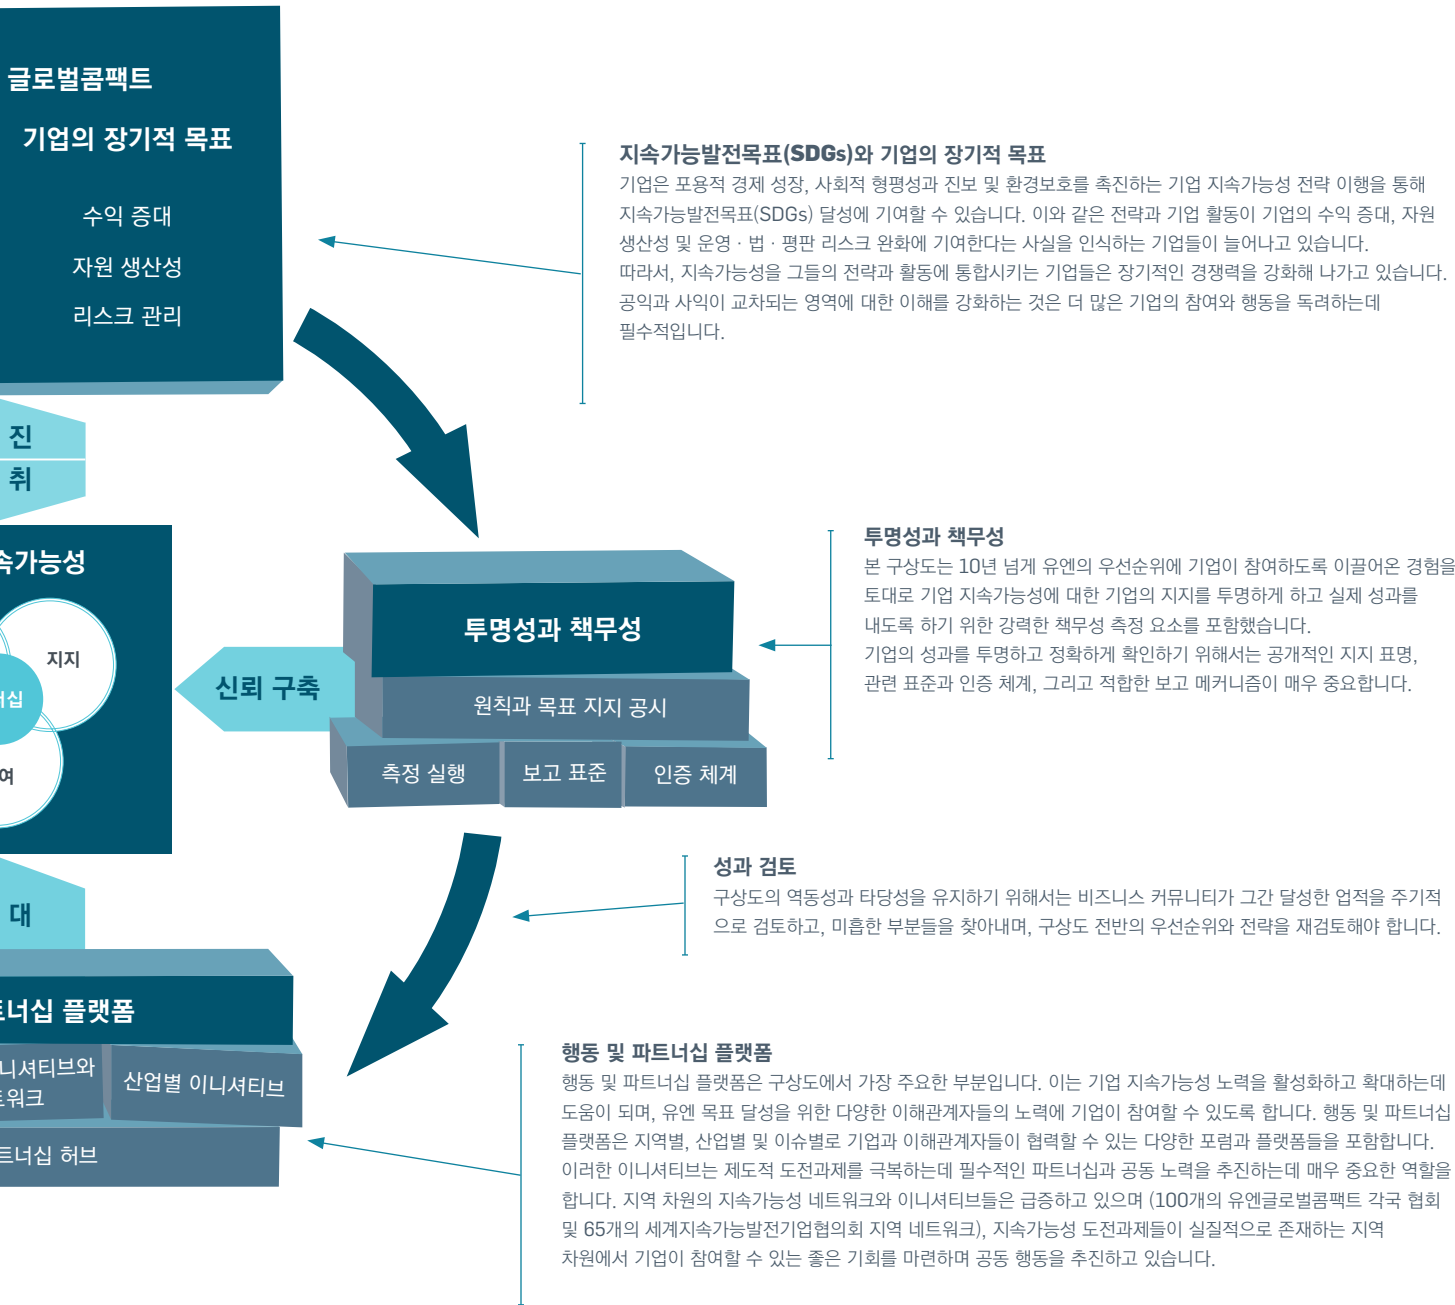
글로벌콤팩트

기업의 장기적 목표

수익 증대

자원 생산성

리스크 관리

지속가능발전목표(SDGs)와 기업의 장기적 목표
기업은 포용적 경제 성장, 사회적 형평성과 진보 및 환경보호를 촉진하는 기업 지속가능성 전략 이행을 통해 지속가능발전목표(SDGs) 달성에 기여할 수 있습니다. 이와 같은 전략과 기업 활동이 기업의 수익 증대, 자원 생산성 및 운영 · 법 · 평판 리스크 완화에 기여한다는 사실을 인식하는 기업들이 늘어나고 있습니다. 따라서, 지속가능성을 그들의 전략과 활동에 통합시키는 기업들은 장기적인 경쟁력을 강화해 나가고 있습니다. 공익과 사익이 교차되는 영역에 대한 이해를 강화하는 것은 더 많은 기업의 참여와 행동을 독려하는데 필수적입니다.

진

취

속가능성

지지

십

여

신뢰 구축

투명성과 책무성

원칙과 목표 지지 공시

측정 실행

보고 표준

인증 체계

투명성과 책무성
본 구상도는 10년 넘게 유엔의 우선순위에 기업이 참여하도록 이끌어온 경험을 토대로 기업 지속가능성에 대한 기업의 지지를 투명하게 하고 실제 성과를 내도록 하기 위한 강력한 책무성 측정 요소를 포함했습니다. 기업의 성과를 투명하고 정확하게 확인하기 위해서는 공개적인 지지 표명, 관련 표준과 인증 체계, 그리고 적합한 보고 메커니즘이 매우 중요합니다.

성과 검토
구상도의 역동성과 타당성을 유지하기 위해서는 비즈니스 커뮤니티가 그간 달성한 업적을 주기적으로 검토하고, 미흡한 부분들을 찾아내며, 구상도 전반의 우선순위와 전략을 재검토해야 합니다.

대

트너십 플랫폼

니셔티브와 트워크

산업별 이니셔티브

트너십 허브

행동 및 파트너십 플랫폼
행동 및 파트너십 플랫폼은 구상도에서 가장 주요한 부분입니다. 이는 기업 지속가능성 노력을 활성화하고 확대하는데 도움이 되며, 유엔 목표 달성을 위한 다양한 이해관계자들의 노력에 기업이 참여할 수 있도록 합니다. 행동 및 파트너십 플랫폼은 지역별, 산업별 및 이슈별로 기업과 이해관계자들이 협력할 수 있는 다양한 포럼과 플랫폼들을 포함합니다. 이러한 이니셔티브는 제도적 도전과제를 극복하는데 필수적인 파트너십과 공동 노력을 추진하는데 매우 중요한 역할을 합니다. 지역 차원의 지속가능성 네트워크와 이니셔티브들은 급증하고 있으며 (100개의 유엔글로벌콤팩트 각국 협회 및 65개의 세계지속가능발전기업협의회 지역 네트워크), 지속가능성 도전과제들이 실질적으로 존재하는 지역 차원에서 기업이 참여할 수 있는 좋은 기회를 마련하며 공동 행동을 추진하고 있습니다.